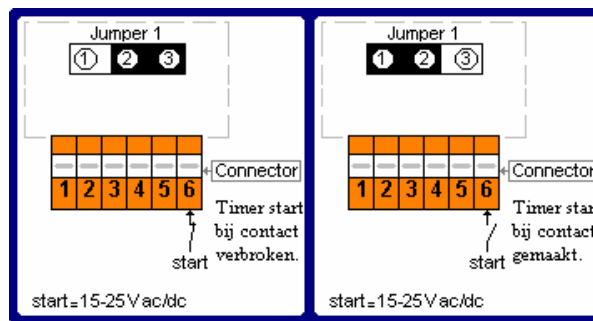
Jumper 1

① ② ③

Connector

1 2 3 4 5 6

Timer start bij contact verbroken.

start

start=15-25Vac/dc

Jumper 1

① ② ③

Connector

1 2 3 4 5 6

Timer start bij contact gemaakt.

start

start=15-25Vac/dc